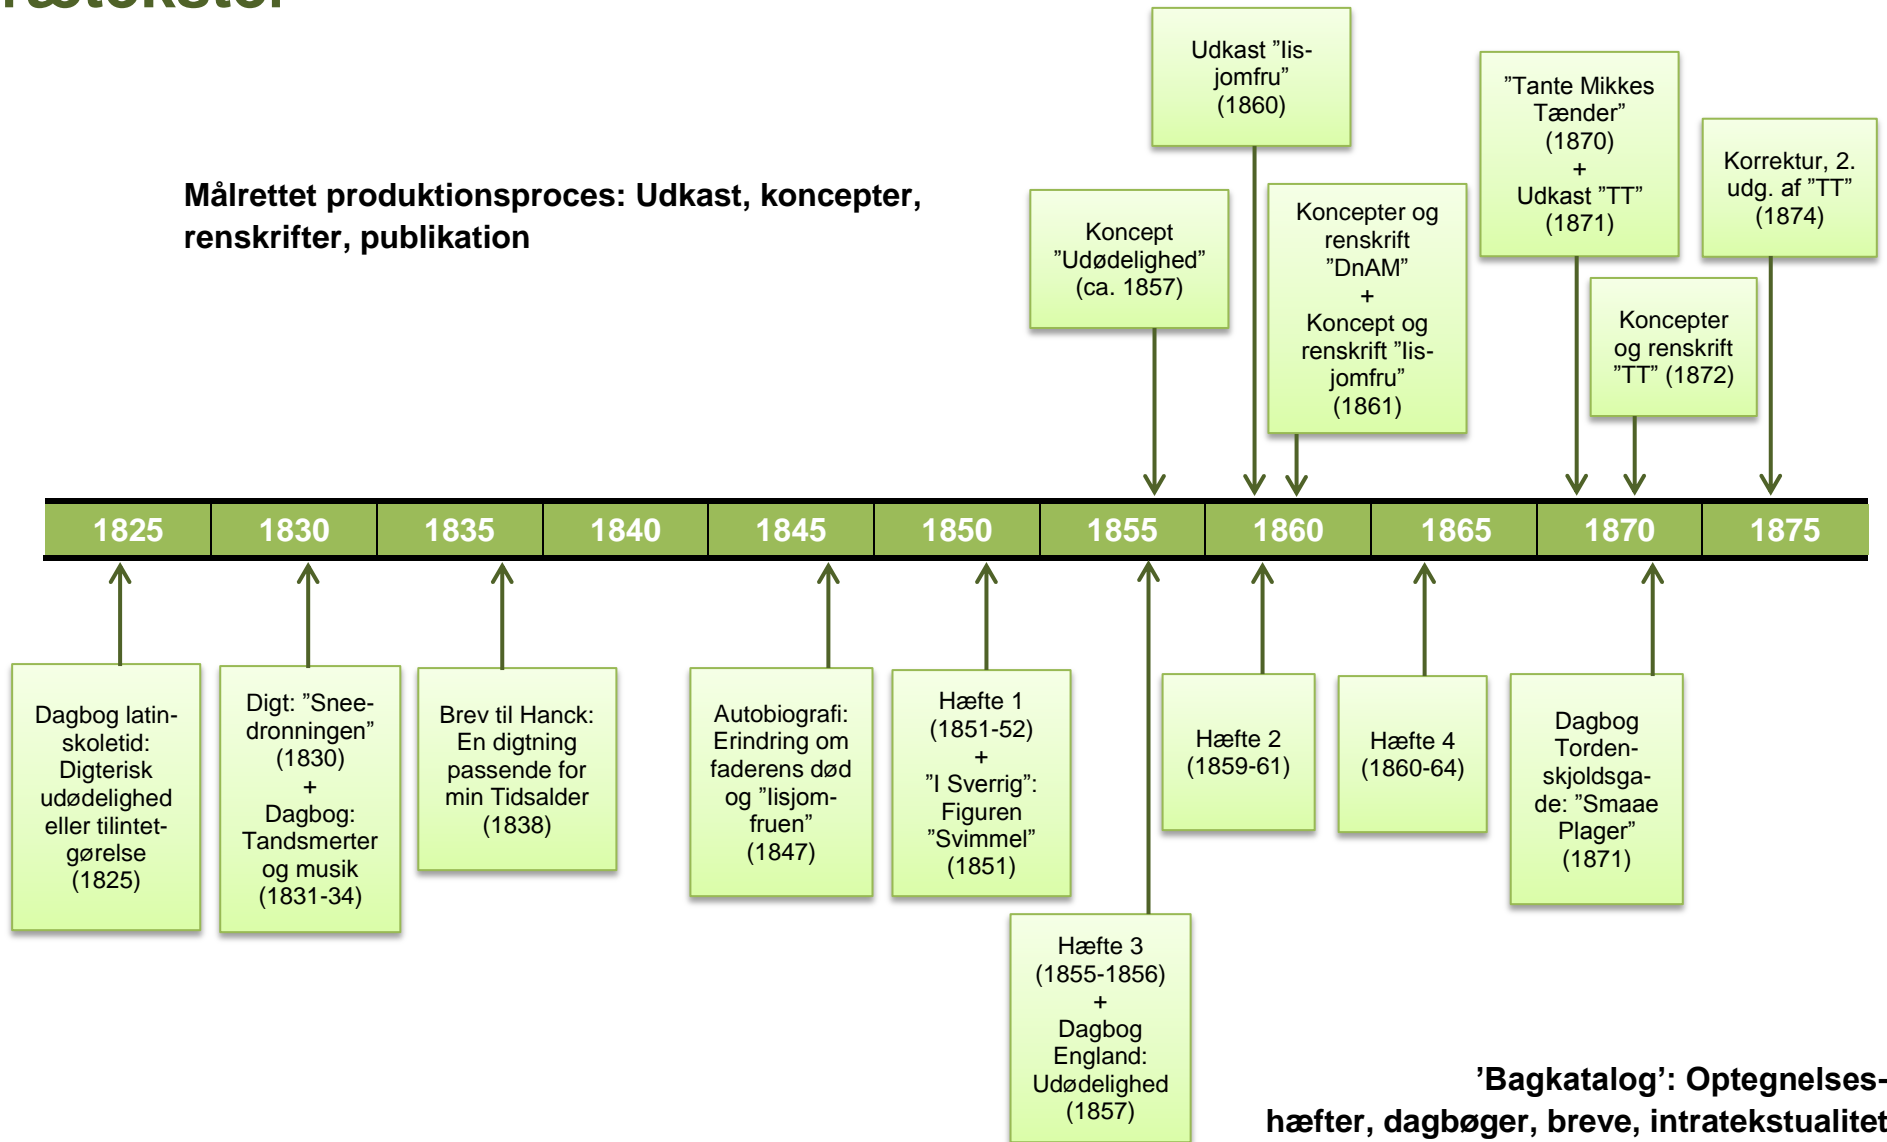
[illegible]

Målrettet produktionsproces: Udkast, koncepter, renskrifter, publikation

Udkast "lis-jomfru" (1860)

"Tante Mikkes Tænder" (1870) + Udkast "TT" (1871)

Korrektur, 2. udg. af "TT" (1874)

Koncept "Udødelighed" (ca. 1857)

Koncepter og renskrift "DnAM" + Koncept og renskrift "lis-jomfru" (1861)

Koncepter og renskrift "TT" (1872)

| 1825 | 1830 | 1835 | 1840 | 1845 | 1850 | 1855 | 1860 | 1865 | 1870 | 1875 |
|---|---|---|---|---|---|---|---|---|---|---|

Dagbog latin-skoletid: Digterisk udødelighed eller tilintetgørelse (1825)

Digt: "Snee-dronningen" (1830) + Dagbog: Tandsmerter og musik (1831-34)

Brev til Hanck: En digtning passende for min Tidsalder (1838)

Autobiografi: Erindring om faderens død og "lisjom-fruen" (1847)

Hæfte 1 (1851-52) + "I Sverrig": Figuren "Svimmel" (1851)

Hæfte 2 (1859-61)

Hæfte 4 (1860-64)

Dagbog Torden-skjoldsgade: "Smaae Plager" (1871)

Hæfte 3 (1855-1856) + Dagbog England: Udødelighed (1857)

'Bagkatalog': Optegnelseshæfter, dagbøger, breve, intratekstualitet